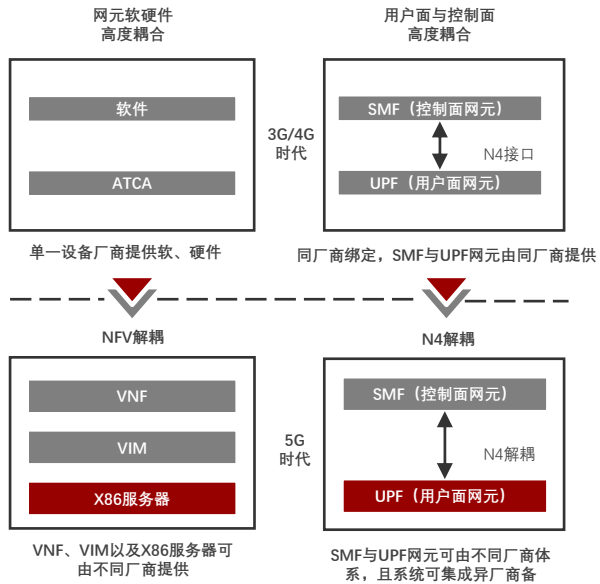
网元软硬件
高度耦合

软件

ATCA

单一设备厂商提供软、硬件

用户面与控制面
高度耦合

SMF（控制面网元）

N4接口

UPF（用户面网元）

同厂商绑定，SMF与UPF网元由同厂商提供

3G/4G
时代

NFV解耦

VNF

VIM

X86服务器

VNF、VIM以及X86服务器可由不同厂商提供

N4解耦

SMF（控制面网元）

N4解耦

UPF（用户面网元）

SMF与UPF网元可由不同厂商体系，且系统可集成异厂商备

5G
时代